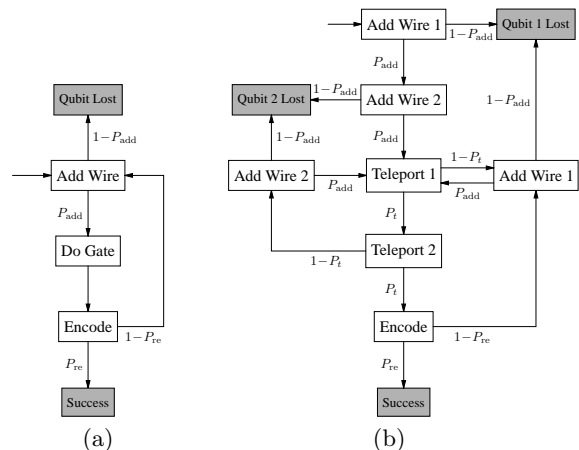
Qubit Lost
$1-P_{\text{add}}$
Add Wire
$P_{\text{add}}$
Do Gate
Encode
$1-P_{\text{re}}$
$P_{\text{re}}$
Success
(a)

Add Wire 1
$1-P_{\text{add}}$
Qubit 1 Lost
$P_{\text{add}}$
$1-P_{\text{add}}$
Qubit 2 Lost
Add Wire 2
$1-P_{\text{add}}$
$1-P_{\text{add}}$
$P_{\text{add}}$
$1-P_t$
Add Wire 2
$P_{\text{add}}$
Teleport 1
$P_{\text{add}}$
Add Wire 1
$P_t$
Teleport 2
$1-P_t$
$P_t$
Encode
$1-P_{\text{re}}$
$P_{\text{re}}$
Success
(b)